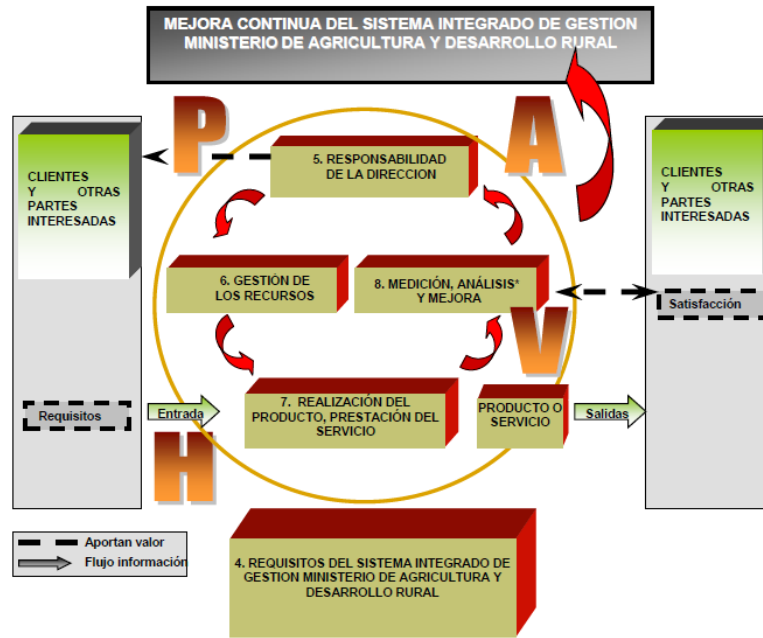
MEJORA CONTINUA DEL SISTEMA INTEGRADO DE GESTION MINISTERIO DE AGRICULTURA Y DESARROLLO RURAL

P

A

CLIENTES Y OTRAS PARTES INTERESADAS

5. RESPONSABILIDAD DE LA DIRECCION

CLIENTES Y OTRAS PARTES INTERESADAS

6. GESTIÓN DE LOS RECURSOS

8. MEDICIÓN, ANÁLISIS* Y MEJORA

Satisfacción

V

Requisitos

Entrada

7. REALIZACIÓN DEL PRODUCTO, PRESTACIÓN DEL SERVICIO

PRODUCTO O SERVICIO

Salidas

H

Aportan valor

Flujo información

4. REQUISITOS DEL SISTEMA INTEGRADO DE GESTION MINISTERIO DE AGRICULTURA Y DESARROLLO RURAL